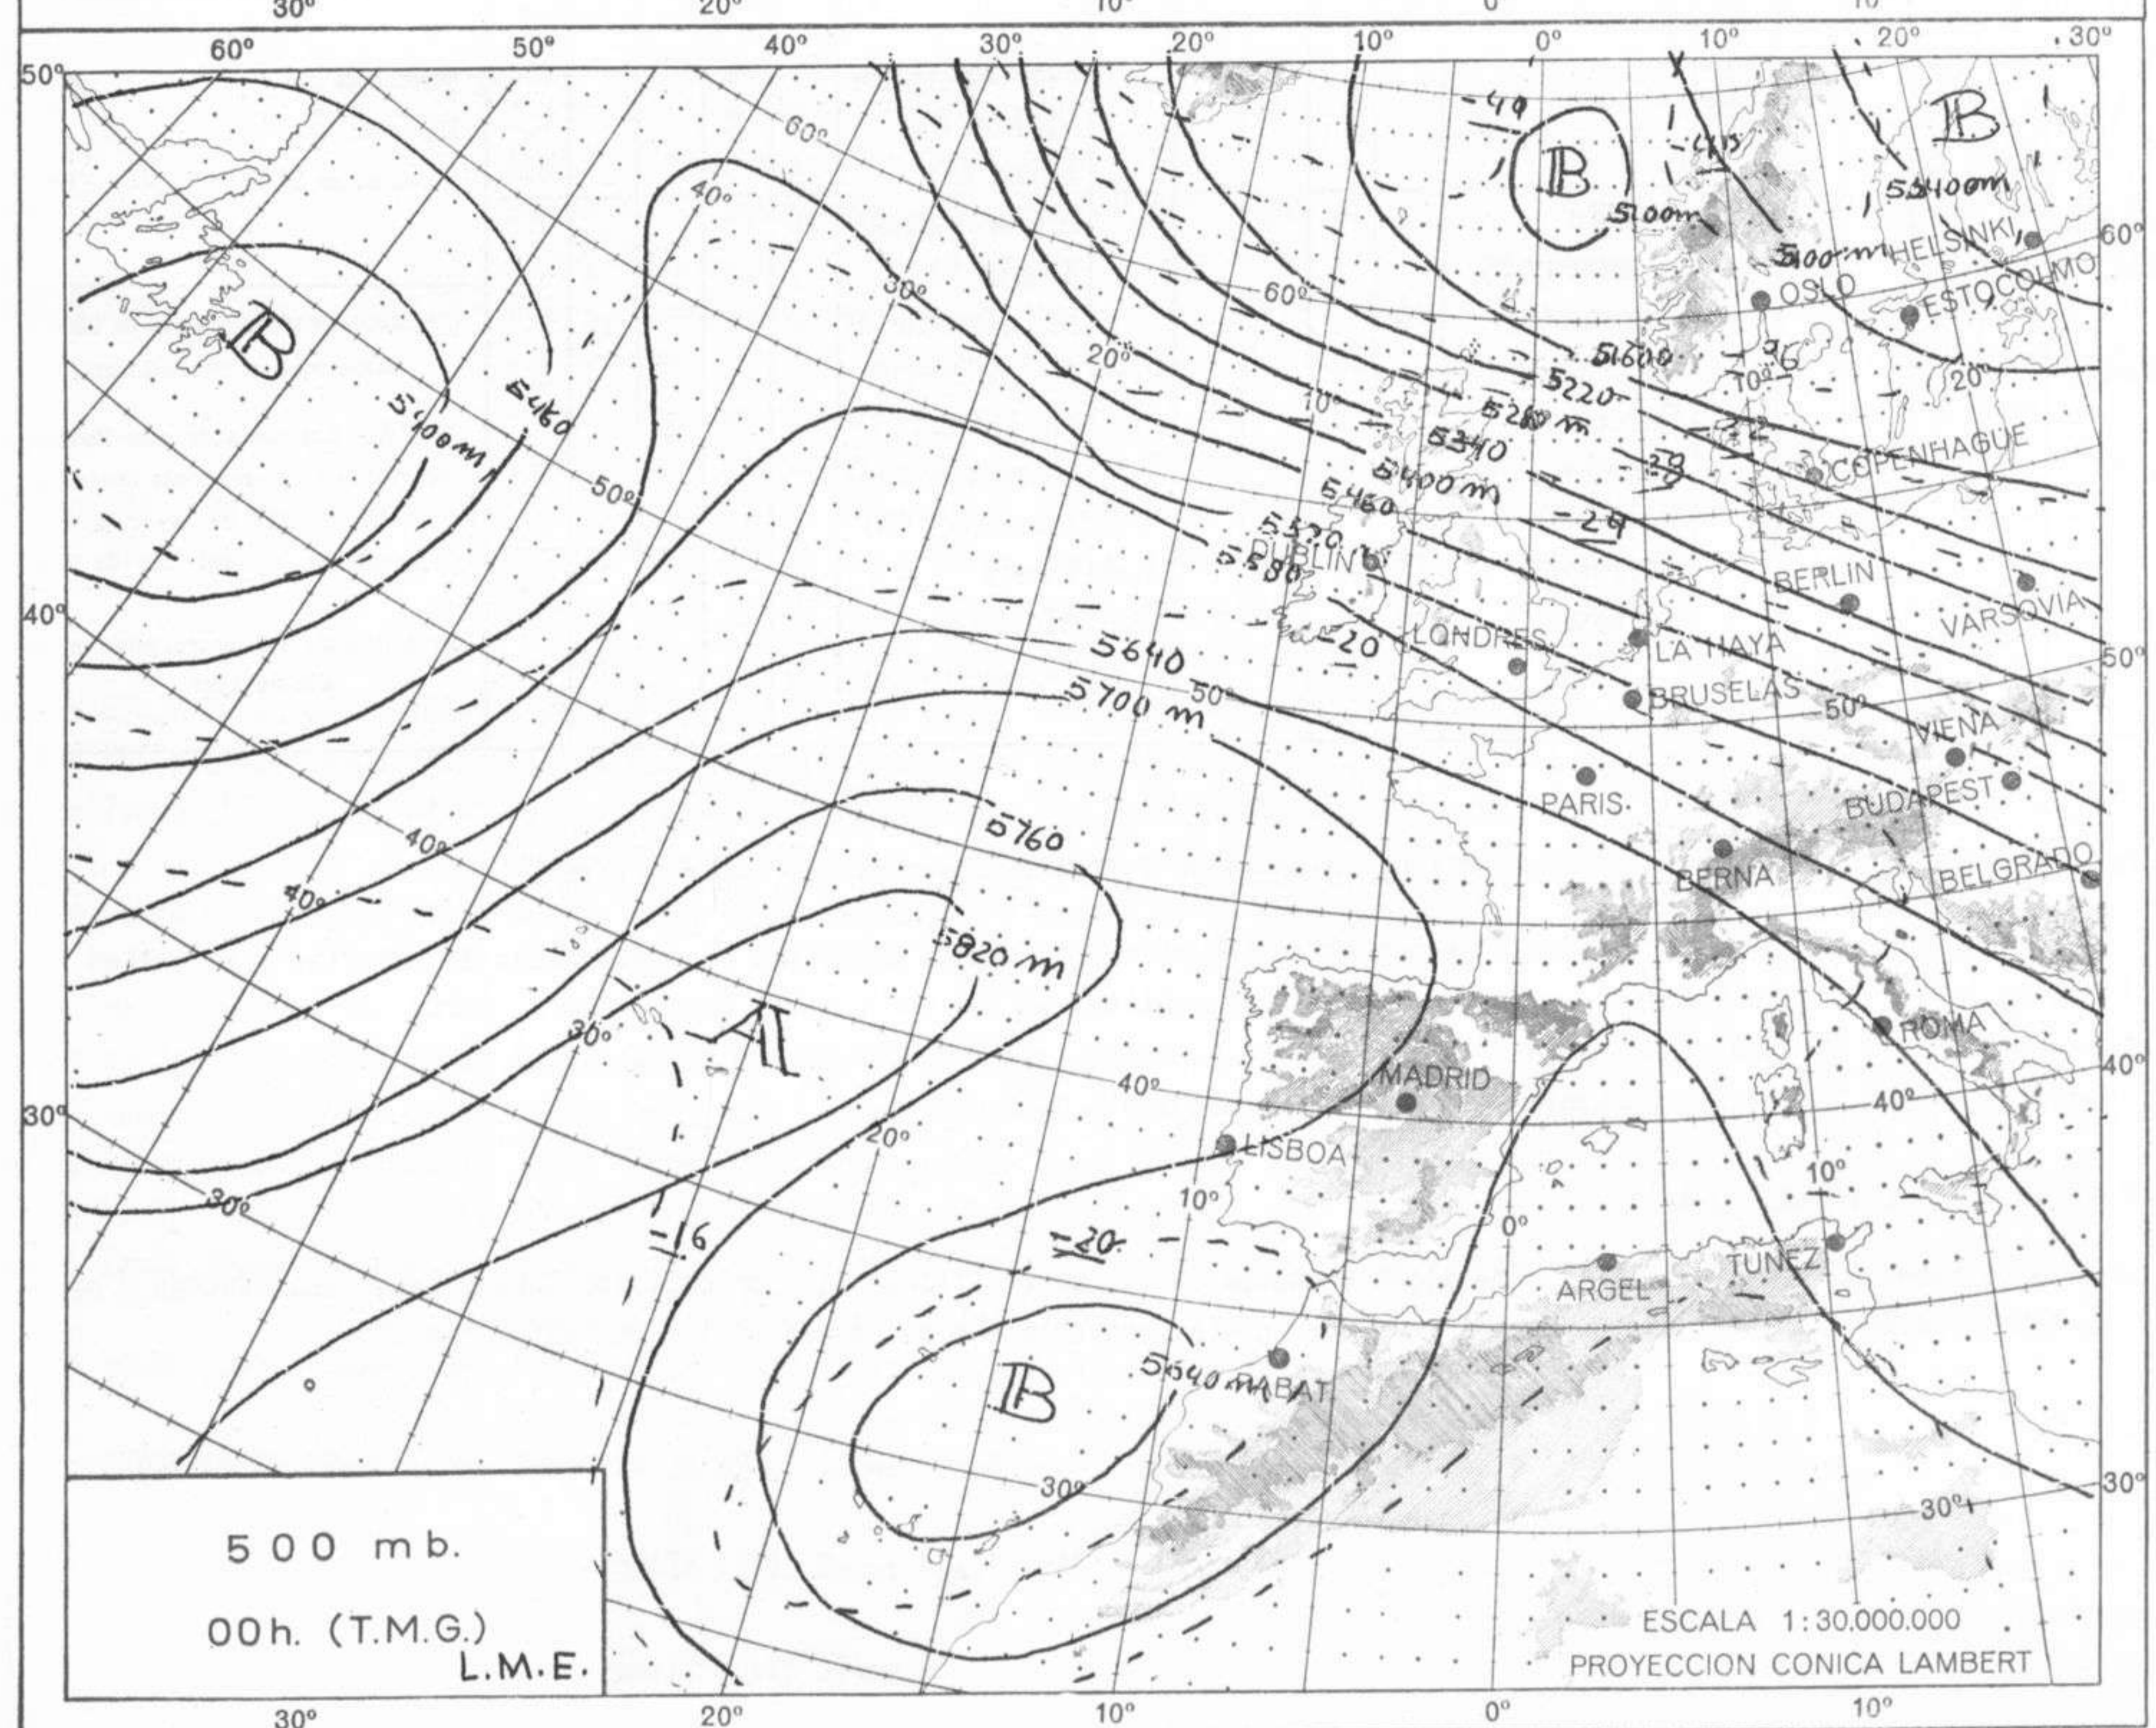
30° 20° 10° 0° 10°

60° 50° 40° 30° 20° 10° 0° 10° 20° 30°

50° 60° 40° 30° 20° 10° 60°

-40
B
-45
B
5400m
5100m
5100m
HELSINKI
60°
OSLO
ESTOCOLMO
B
5460
5400m
5160
5220
5280m
5340
5400m
5460
5520
5580
-26
-32
-28
-29
10°
20°
COPENHAGUE
50°
DUBLIN
BERLIN
VARSOVIA
40°
-20
LONDRES
LA HAYA
5640
5700 m
50°
BRUSELAS
50°
50°
VIENA
PARIS
BUDAPEST
5760
40°
40°
BERNA
BELGRADO
5820 m
30°
A
ROMA
MADRID
40°
40°
40°
30°
20°
LISBOA
10°
10°
30°
-16
-20
0°
ARGEL
TUNEZ
5640m
RABAT
B
30°
30°
30°

500 mb.
00h. (T.M.G.)
L.M.E.

ESCALA 1:30.000.000
PROYECCION CONICA LAMBERT

30° 20° 10° 0° 10°